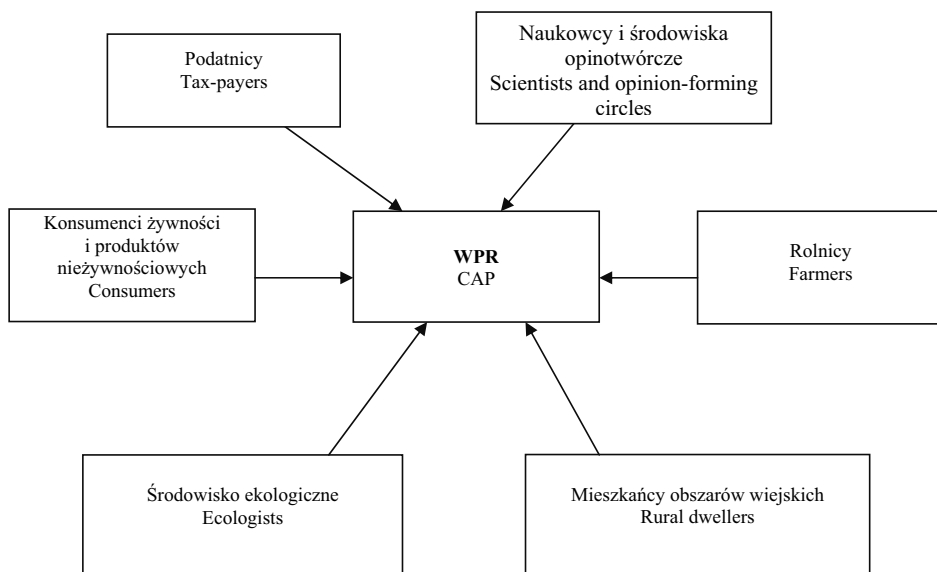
Podatnicy
Tax-payers

Naukowcy i środowiska opinotwórcze
Scientists and opinion-forming circles

Konsumenci żywności i produktów nieżywnościowych
Consumers

**WPR**
CAP

Rolnicy
Farmers

Środowisko ekologiczne
Ecologists

Mieszkańcy obszarów wiejskich
Rural dwellers